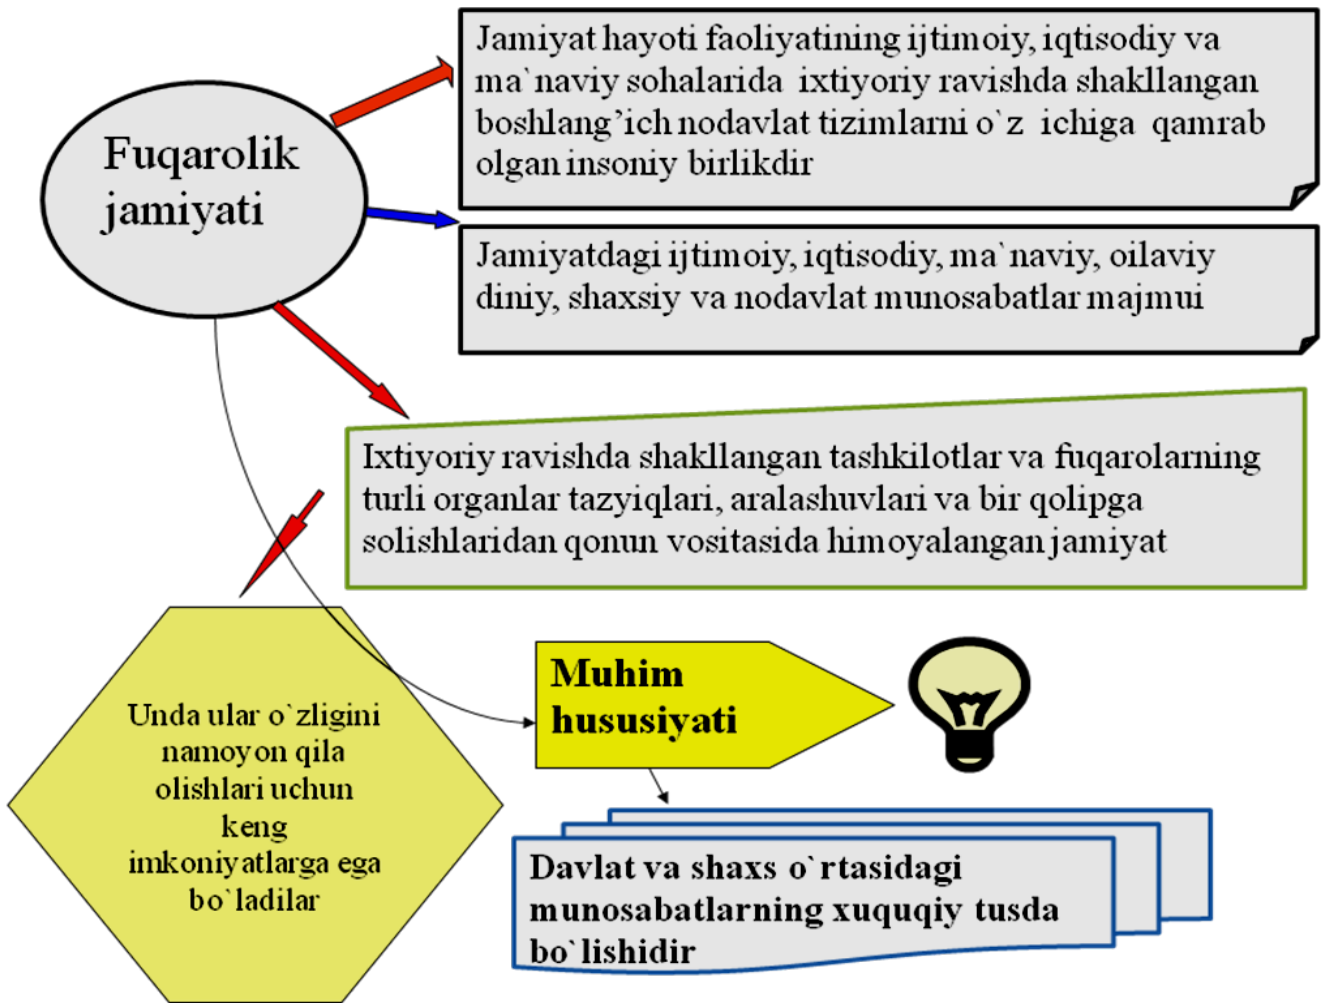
Fuqarolik jamiyati

Jamiyat hayoti faoliyatining ijtimoiy, iqtisodiy va ma`naviy sohalarida ixtiyoriy ravishda shakllangan boshlang'ich nodavlat tizimlarni o`z ichiga qamrab olgan insoniy birlikdir

Jamiyatdagi ijtimoiy, iqtisodiy, ma`naviy, oilaviy diniy, shaxsiy va nodavlat munosabatlar majmui

Ixtiyoriy ravishda shakllangan tashkilotlar va fuqarolarning turli organlar tazyiqlari, aralashuvlari va bir qolipga solishlaridan qonun vositasida himoyalangan jamiyat

Unda ular o`zligini namoyon qila olishlari uchun keng imkoniyatlarga ega bo`ladilar

Muhim hususiyati

Davlat va shaxs o`rtasidagi munosabatlarning xuquqiy tusda bo`lishidir